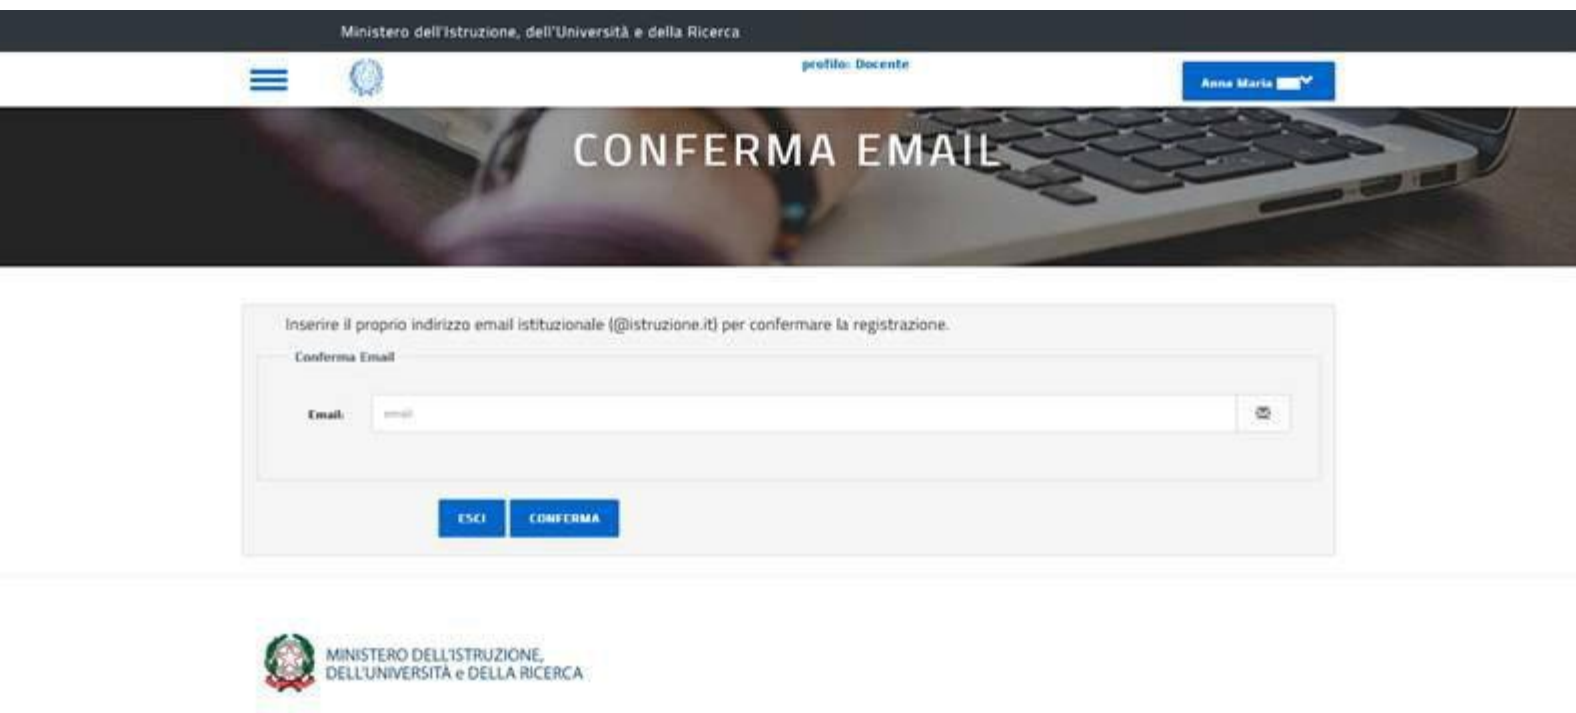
Ministero dell'Istruzione, dell'Università e della Ricerca

profilo: Docente

Anna Maria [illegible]

CONFERMA EMAIL

Inserire il proprio indirizzo email istituzionale (@istruzione.it) per confermare la registrazione.

Conferma Email

Email: email

ESCI CONFERMA

MINISTERO DELL'ISTRUZIONE, DELL'UNIVERSITÀ e DELLA RICERCA